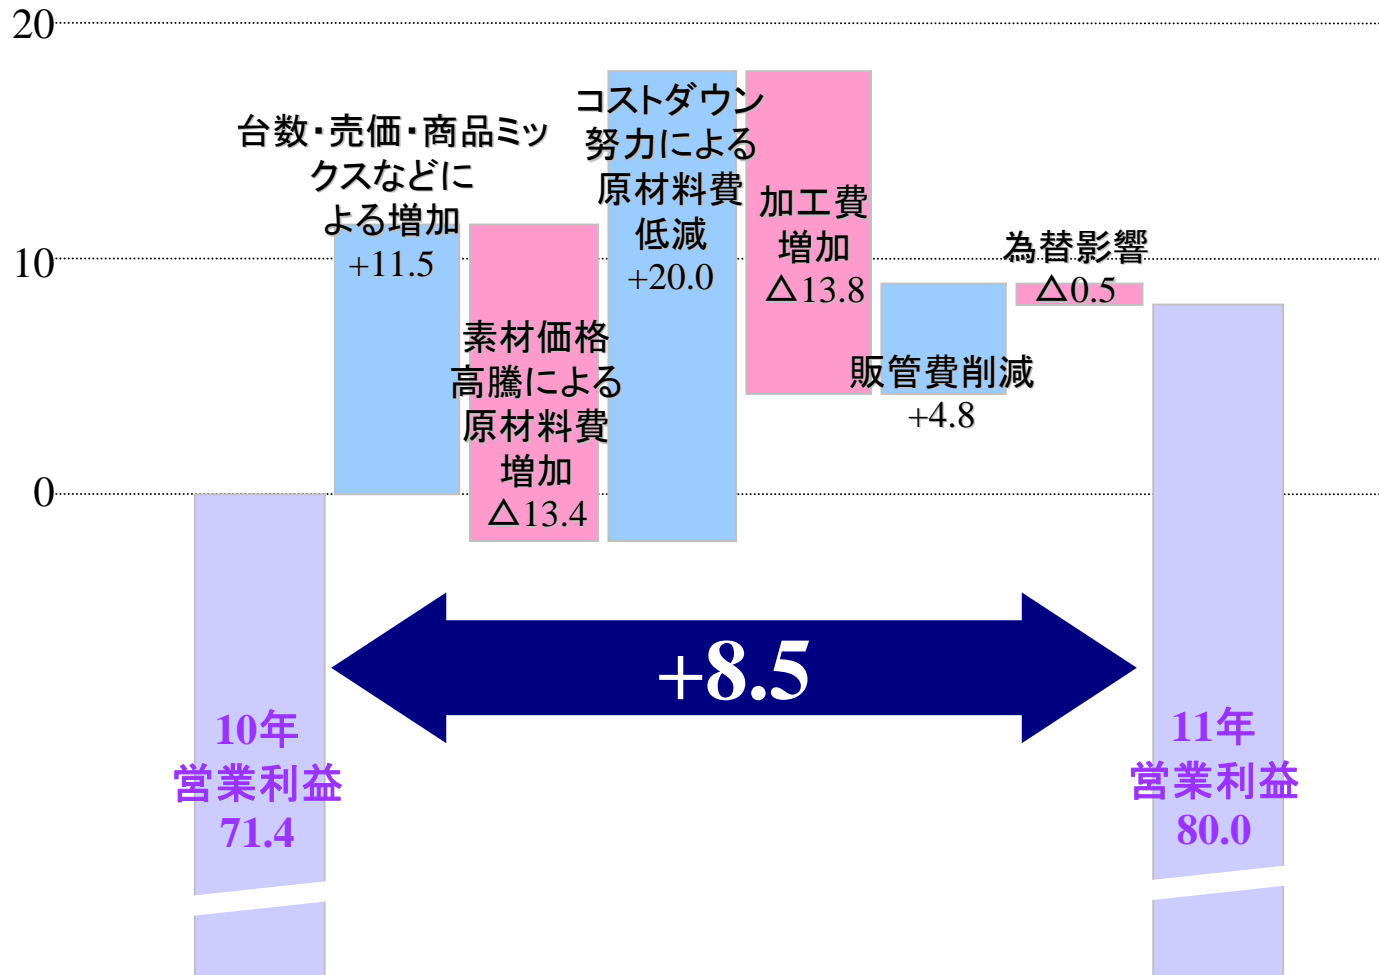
20

10

0

台数・売価・商品ミックスなどによる増加
+11.5

素材価格高騰による原材料費増加
△13.4

コストダウン努力による原材料費低減
+20.0

加工費増加
△13.8

販管費削減
+4.8

為替影響
△0.5

10年
営業利益
71.4

+8.5

11年
営業利益
80.0